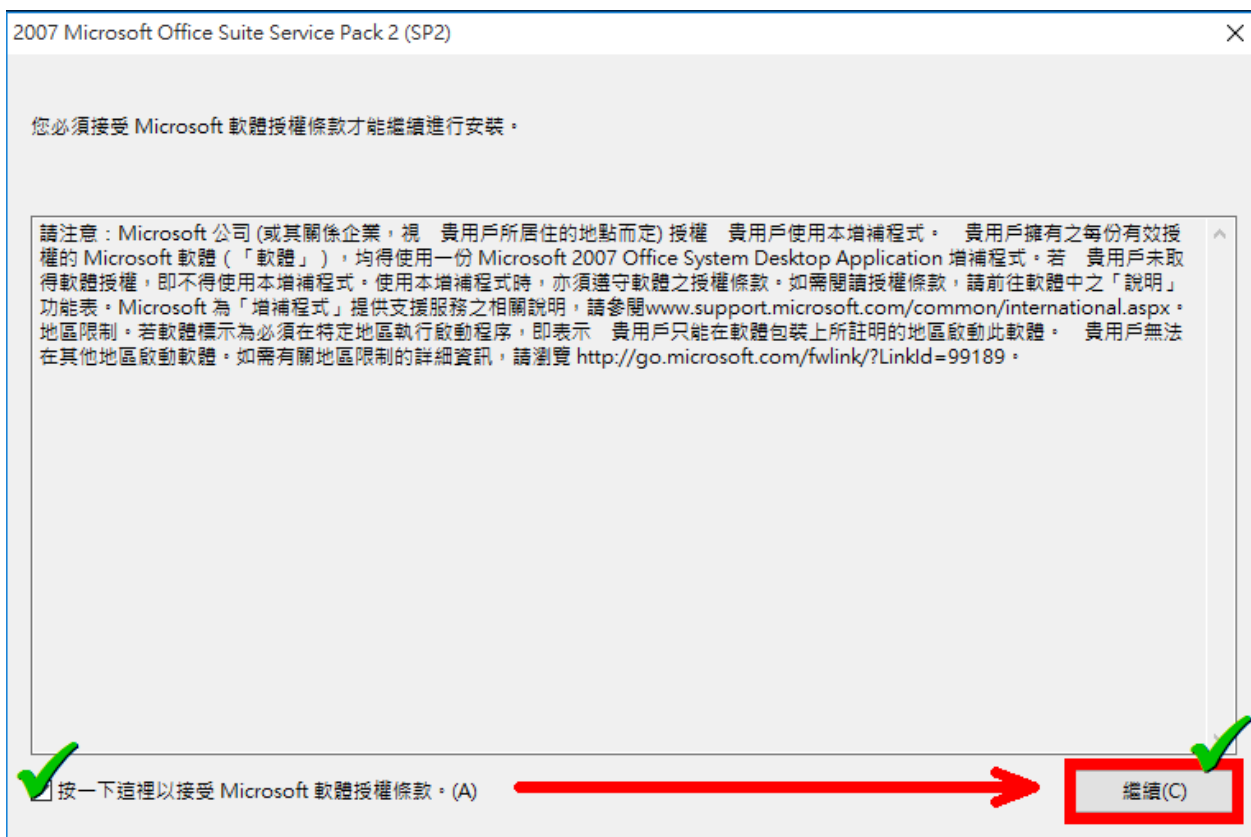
2007 Microsoft Office Suite Service Pack 2 (SP2)

您必須接受 Microsoft 軟體授權條款才能繼續進行安裝。

請注意：Microsoft 公司 (或其關係企業，視　貴用戶所居住的地點而定) 授權　貴用戶使用本增補程式。　貴用戶擁有之每份有效授權的 Microsoft 軟體（「軟體」），均得使用一份 Microsoft 2007 Office System Desktop Application 增補程式。若　貴用戶未取得軟體授權，即不得使用本增補程式。使用本增補程式時，亦須遵守軟體之授權條款。如需閱讀授權條款，請前往軟體中之「說明」功能表。Microsoft 為「增補程式」提供支援服務之相關說明，請參閱www.support.microsoft.com/common/international.aspx。地區限制。若軟體標示為必須在特定地區執行啟動程序，即表示　貴用戶只能在軟體包裝上所註明的地區啟動此軟體。　貴用戶無法在其他地區啟動軟體。如需有關地區限制的詳細資訊，請瀏覽 http://go.microsoft.com/fwlink/?LinkId=99189。

按一下這裡以接受 Microsoft 軟體授權條款。(A)

繼續(C)